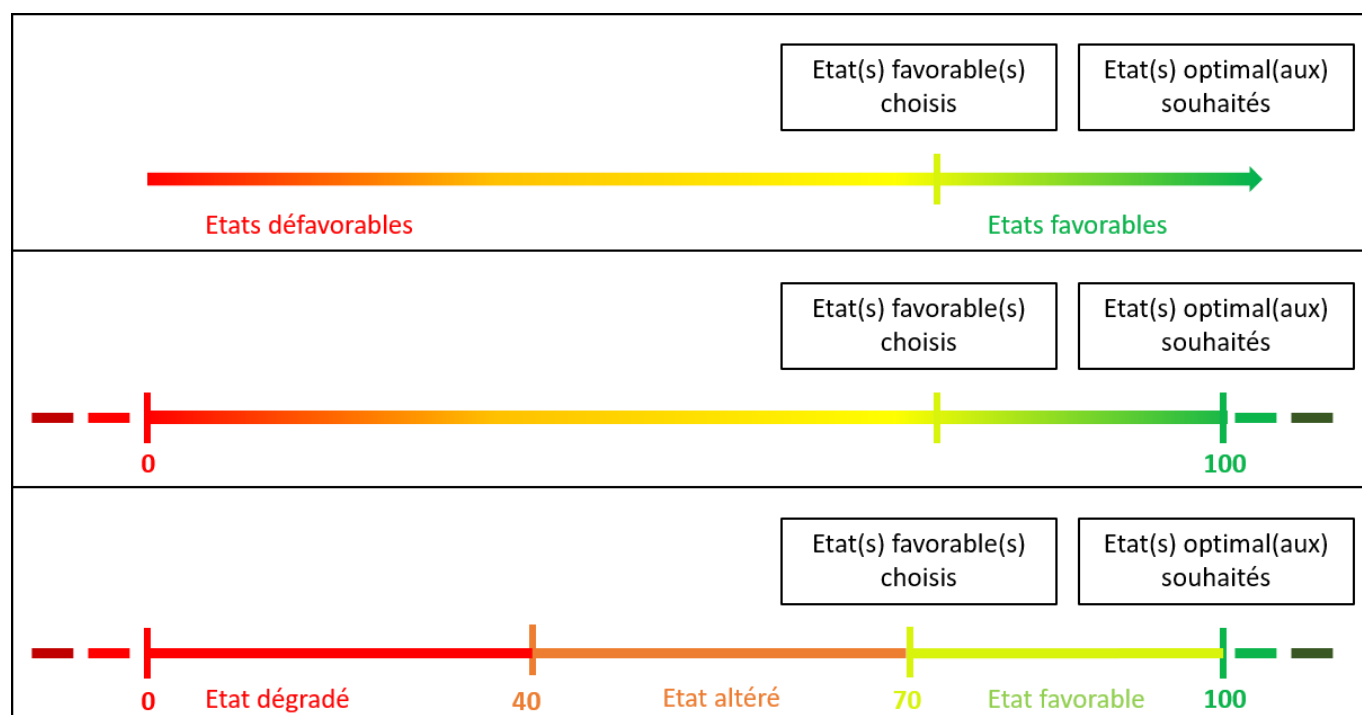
Etat(s) favorable(s) choisis

Etat(s) optimal(aux) souhaités

Etats défavorables

Etats favorables

Etat(s) favorable(s) choisis

Etat(s) optimal(aux) souhaités

0

100

Etat(s) favorable(s) choisis

Etat(s) optimal(aux) souhaités

0

Etat dégradé

40

Etat altéré

70

Etat favorable

100